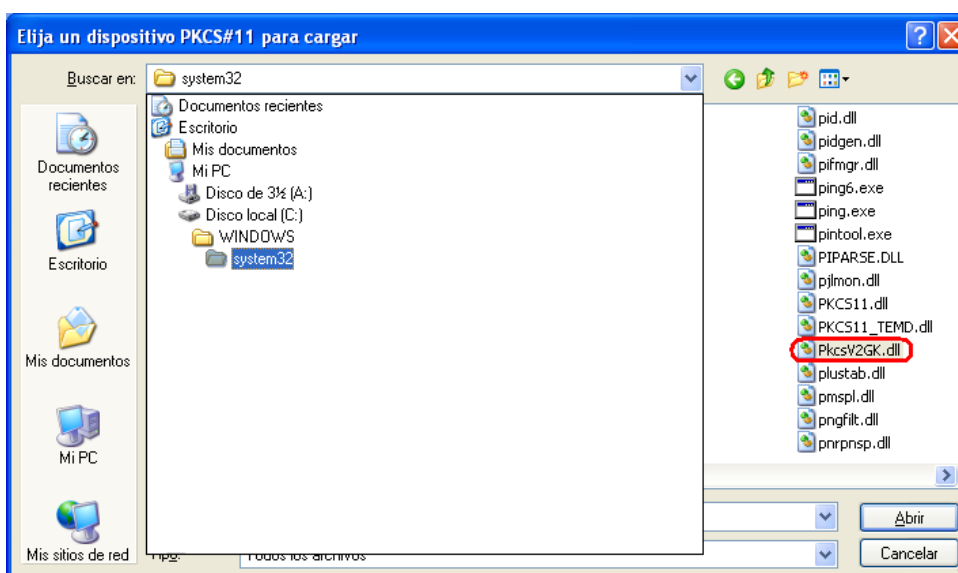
Elija un dispositivo PKCS#11 para cargar

Buscar en: system32

Documentos recientes
Escritorio
Mis documentos
Mi PC
Disco de 3½ (A:)
Disco local (C:)
WINDOWS
system32

Documentos recientes
Escritorio
Mis documentos
Mi PC
Mis sitios de red

pid.dll
pidgen.dll
pifmgr.dll
ping6.exe
ping.exe
pintool.exe
PIPARSE.DLL
pjlmon.dll
PKCS11.dll
PKCS11_TEMD.dll
PkcsV2GK.dll
plustab.dll
pmspl.dll
pngfilt.dll
pnrpnsp.dll

Abrir
Tipo: Todos los archivos
Cancelar